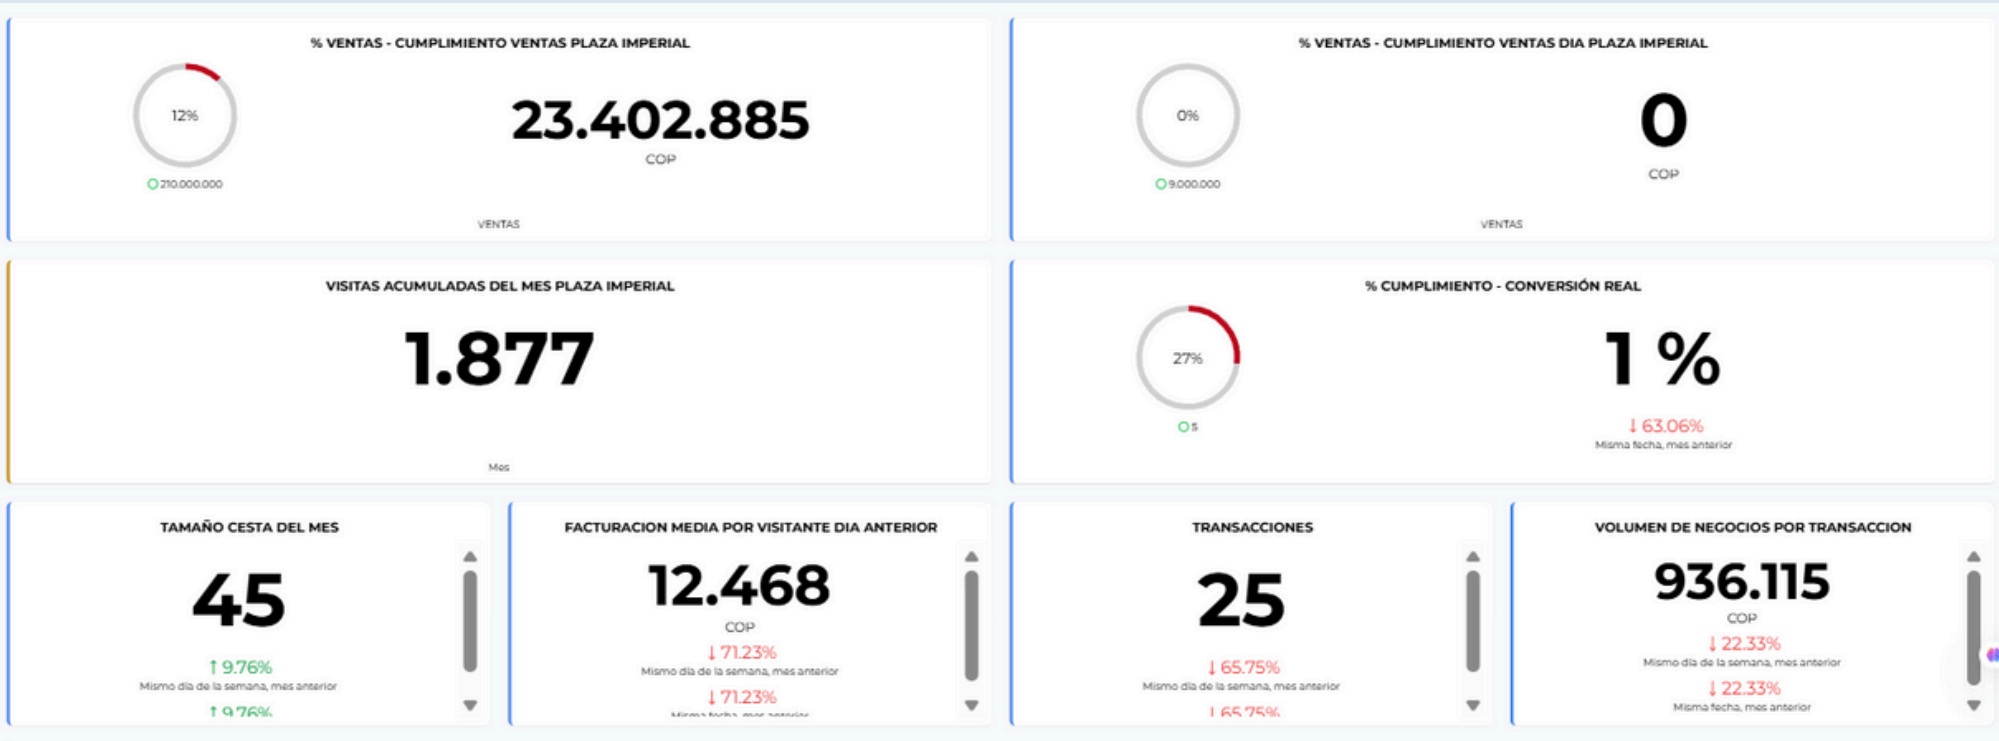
% VENTAS - CUMPLIMIENTO VENTAS PLAZA IMPERIAL

12%

210.000.000

23.402.885

COP

VENTAS

% VENTAS - CUMPLIMIENTO VENTAS DIA PLAZA IMPERIAL

0%

9.000.000

0

COP

VENTAS

VISITAS ACUMULADAS DEL MES PLAZA IMPERIAL

1.877

Mes

% CUMPLIMIENTO - CONVERSIÓN REAL

27%

5

1 %

↓ 63.06%

Misma fecha, mes anterior

TAMAÑO CESTA DEL MES

45

↑ 9.76%

Mismo día de la semana, mes anterior

↑ 9.76%

FACTURACION MEDIA POR VISITANTE DIA ANTERIOR

12.468

COP

↓ 71.23%

Mismo día de la semana, mes anterior

↓ 71.23%

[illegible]

TRANSACCIONES

25

↓ 65.75%

Mismo día de la semana, mes anterior

↓ 65.75%

VOLUMEN DE NEGOCIOS POR TRANSACCION

936.115

COP

↓ 22.33%

Mismo día de la semana, mes anterior

↓ 22.33%

Misma fecha, mes anterior